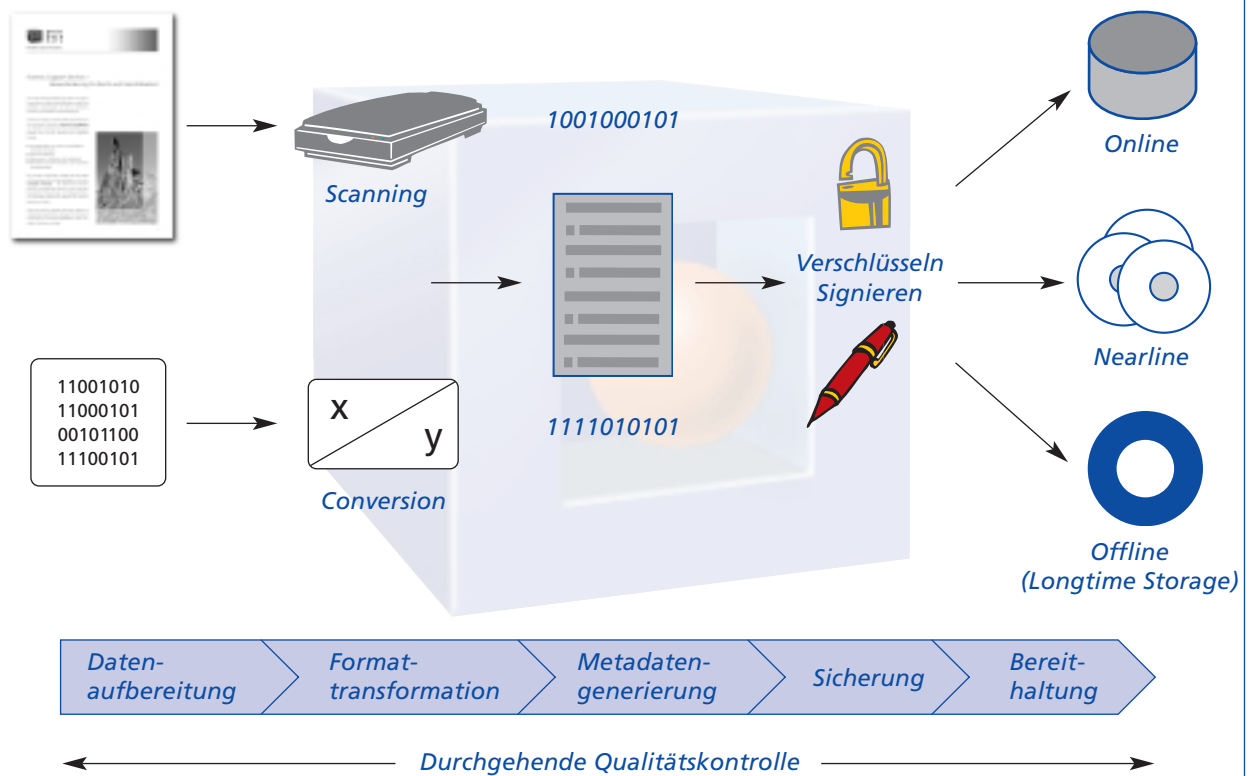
Scanning

1001000101

1111010101

11001010
11000101
00101100
11100101

x
y

Conversion

Verschlüsseln
Signieren

Online

Nearline

Offline
(Longtime Storage)

Datenaufbereitung | Formattransformation | Metadatengenerierung | Sicherung | Bereithaltung

Durchgehende Qualitätskontrolle